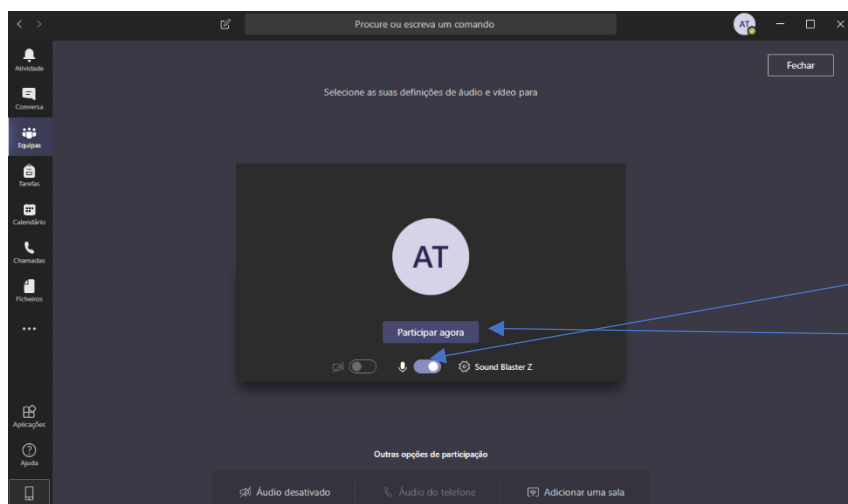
Procure ou escreva um comando

AT

Fechar

Atividade

Conversa

Equipas

Tarefas

Calendário

Chamadas

Ficheiros

...

Aplicações

Ajuda

Selecione as suas definições de áudio e vídeo para

AT

Participar agora

Sound Blaster Z

Outras opções de participação

Áudio desativado

Áudio do telefone

Adicionar uma sala